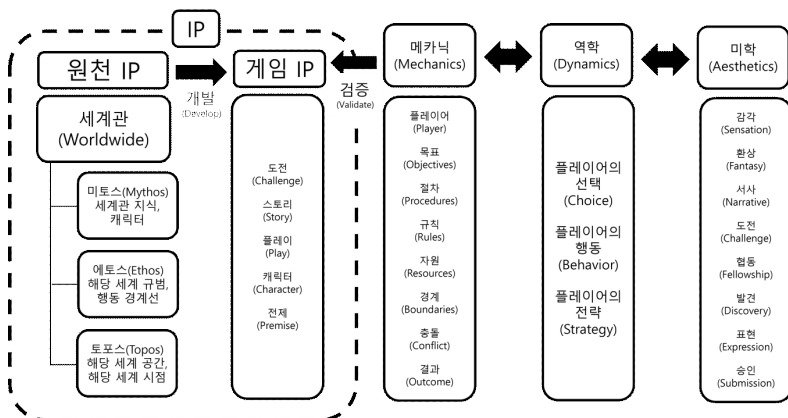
IP

원천 IP

개발
(Develop)

게임 IP

검증
(Validate)

메카닉
(Mechanics)

역학
(Dynamics)

미학
(Aesthetics)

세계관
(Worldwide)

미토스(Mythos)
세계관 지식,
캐릭터

에토스(Ethos)
해당 세계 규범,
행동 경계선

토포스(Topos)
해당 세계 공간,
해당 세계 시점

도전
(Challenge)
스토리
(Story)
플레이
(Play)
캐릭터
(Character)
전제
(Premise)

플레이어
(Player)
목표
(Objectives)
절차
(Procedures)
규칙
(Rules)
자원
(Resources)
경계
(Boundaries)
충돌
(Conflict)
결과
(Outcome)

플레이어의
선택
(Choice)
플레이어의
행동
(Behavior)
플레이어의
전략
(Strategy)

감각
(Sensation)
환상
(Fantasy)
서사
(Narrative)
도전
(Challenge)
협동
(Fellowship)
발견
(Discovery)
표현
(Expression)
승인
(Submission)